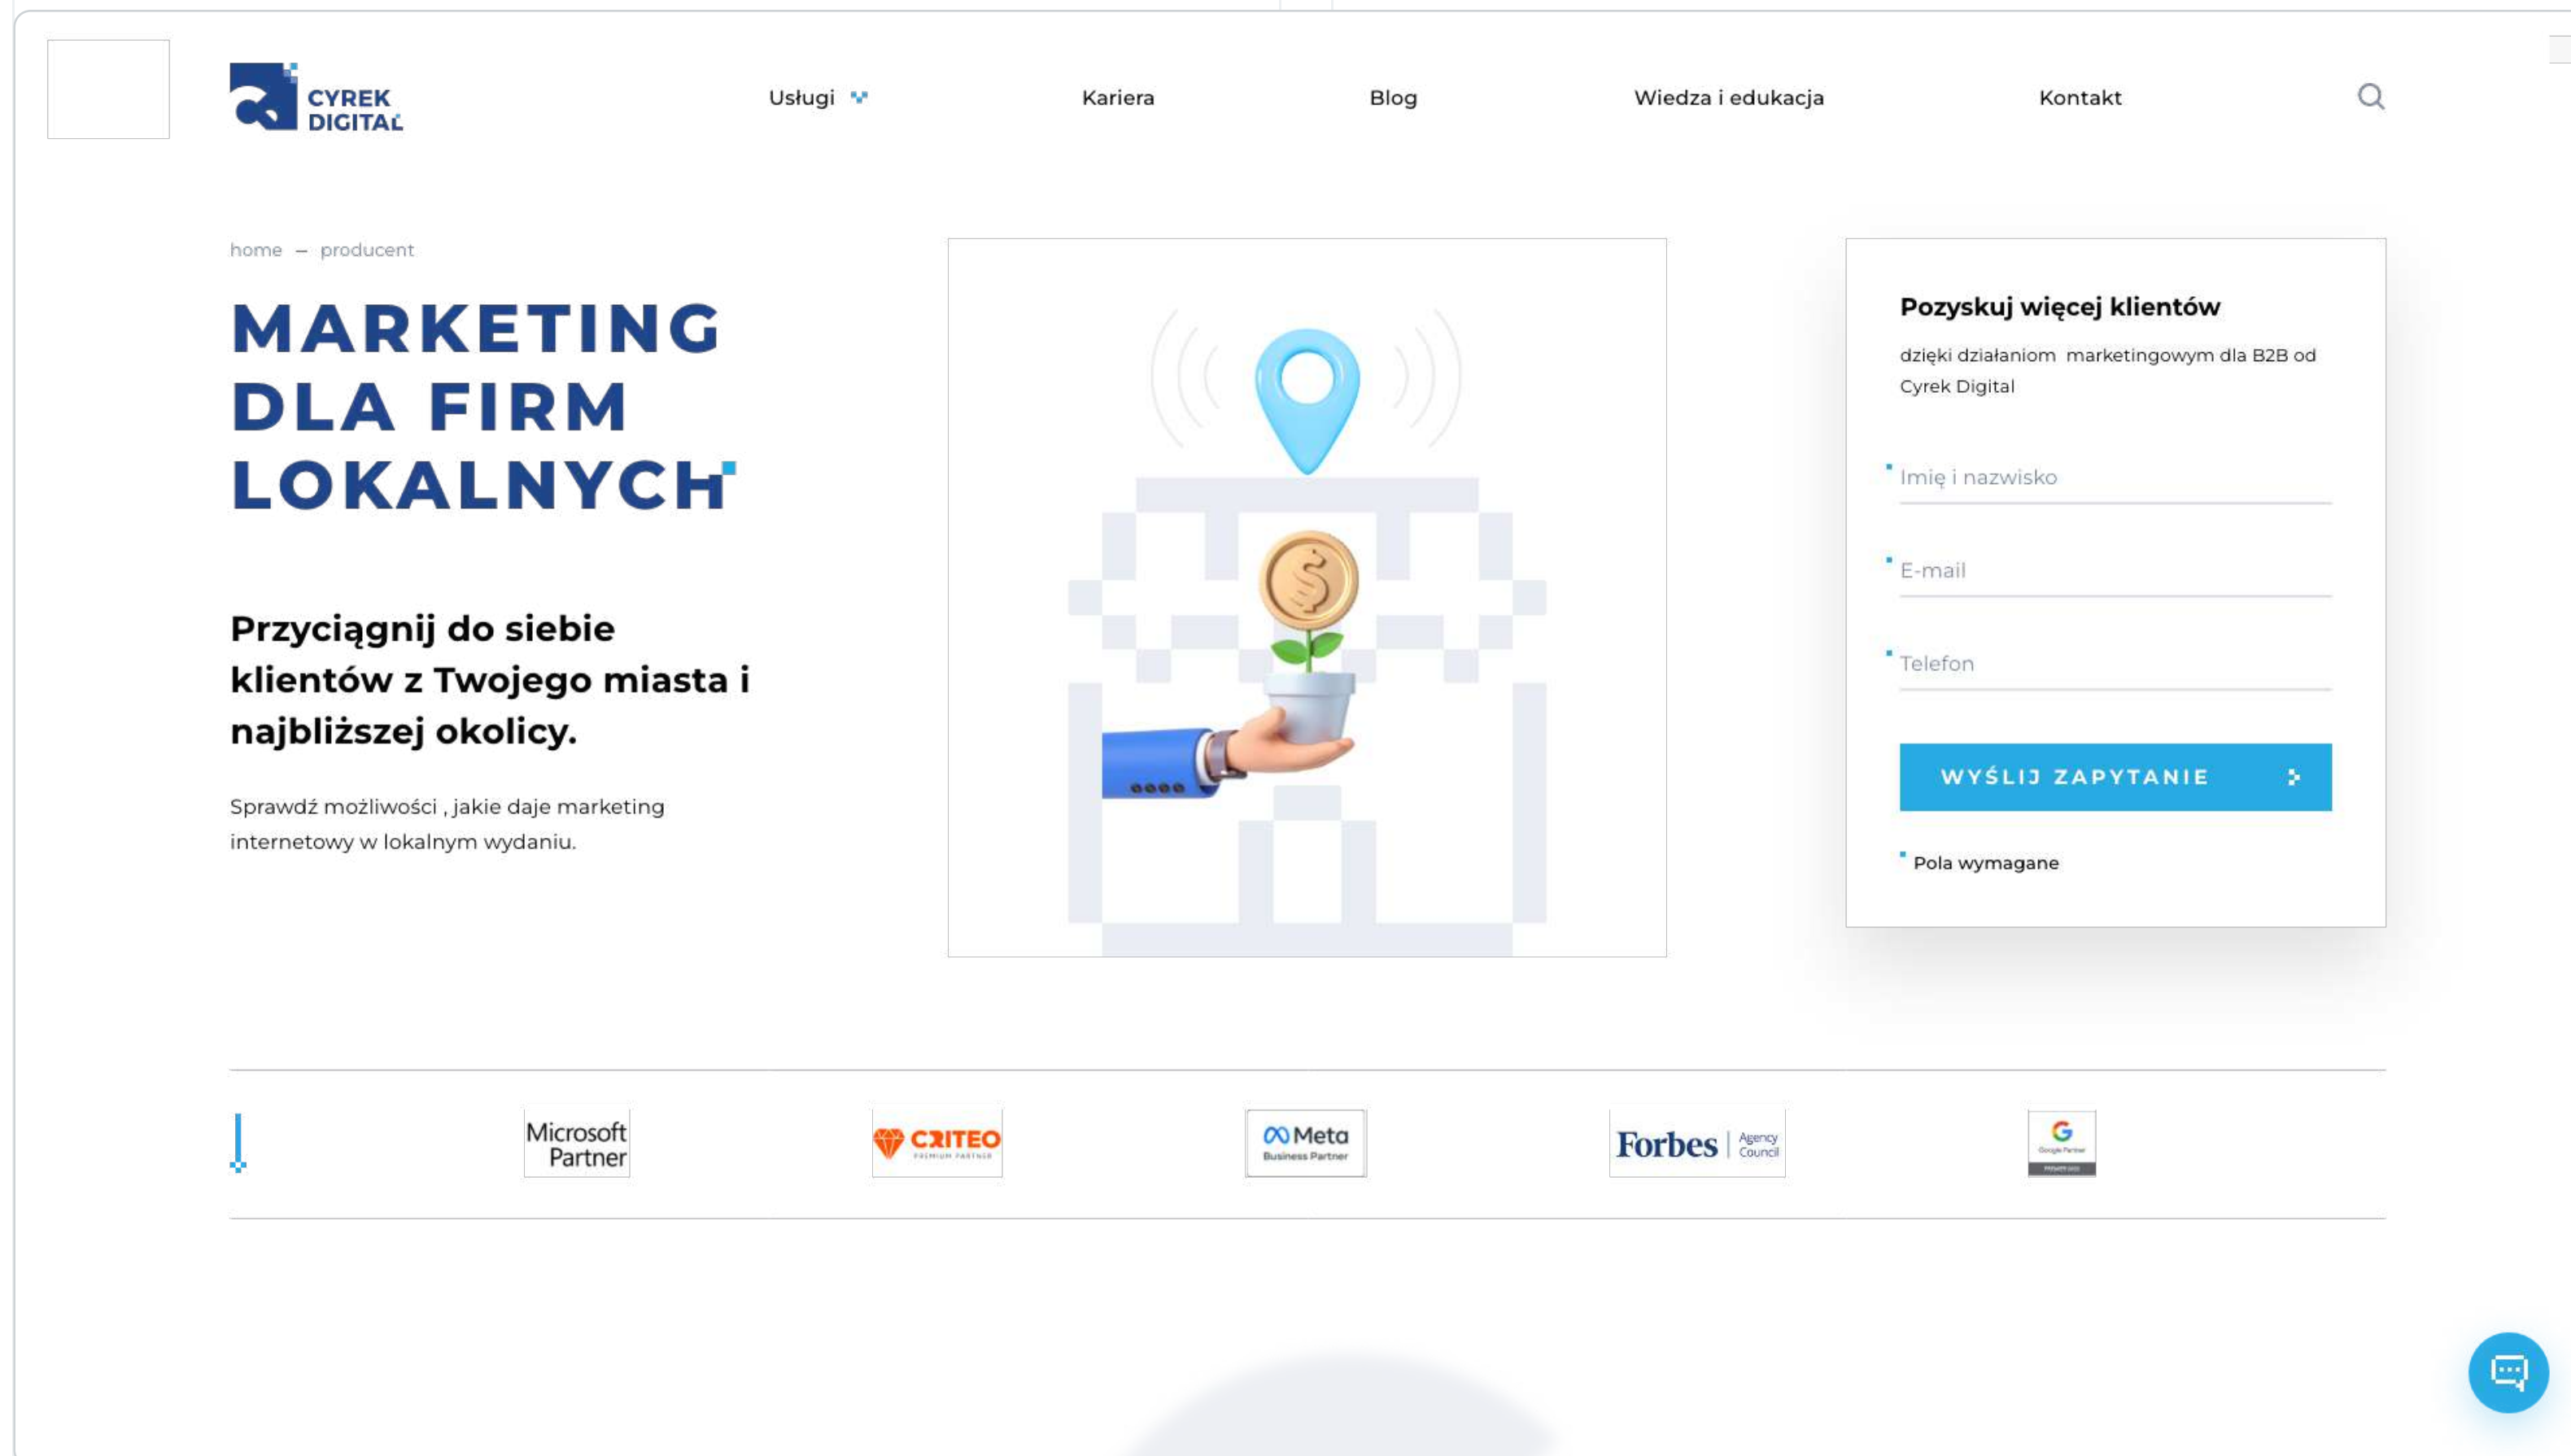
CYREK DIGITAL

Usługi Kariera Blog Wiedza i edukacja Kontakt

home – producent

MARKETING DLA FIRM LOKALNYCH

Przyciągnij do siebie klientów z Twojego miasta i najbliższej okolicy.

Sprawdź możliwości , jakie daje marketing internetowy w lokalnym wydaniu.

Pozyskuj więcej klientów

dzięki działaniom marketingowym dla B2B od Cyrek Digital

Imię i nazwisko

E-mail

Telefon

WYŚLIJ ZAPYTANIE

Pola wymagane

Microsoft Partner

CRITEO PREMIUM PARTNER

Meta Business Partner

Forbes Agency Council

Google Partner